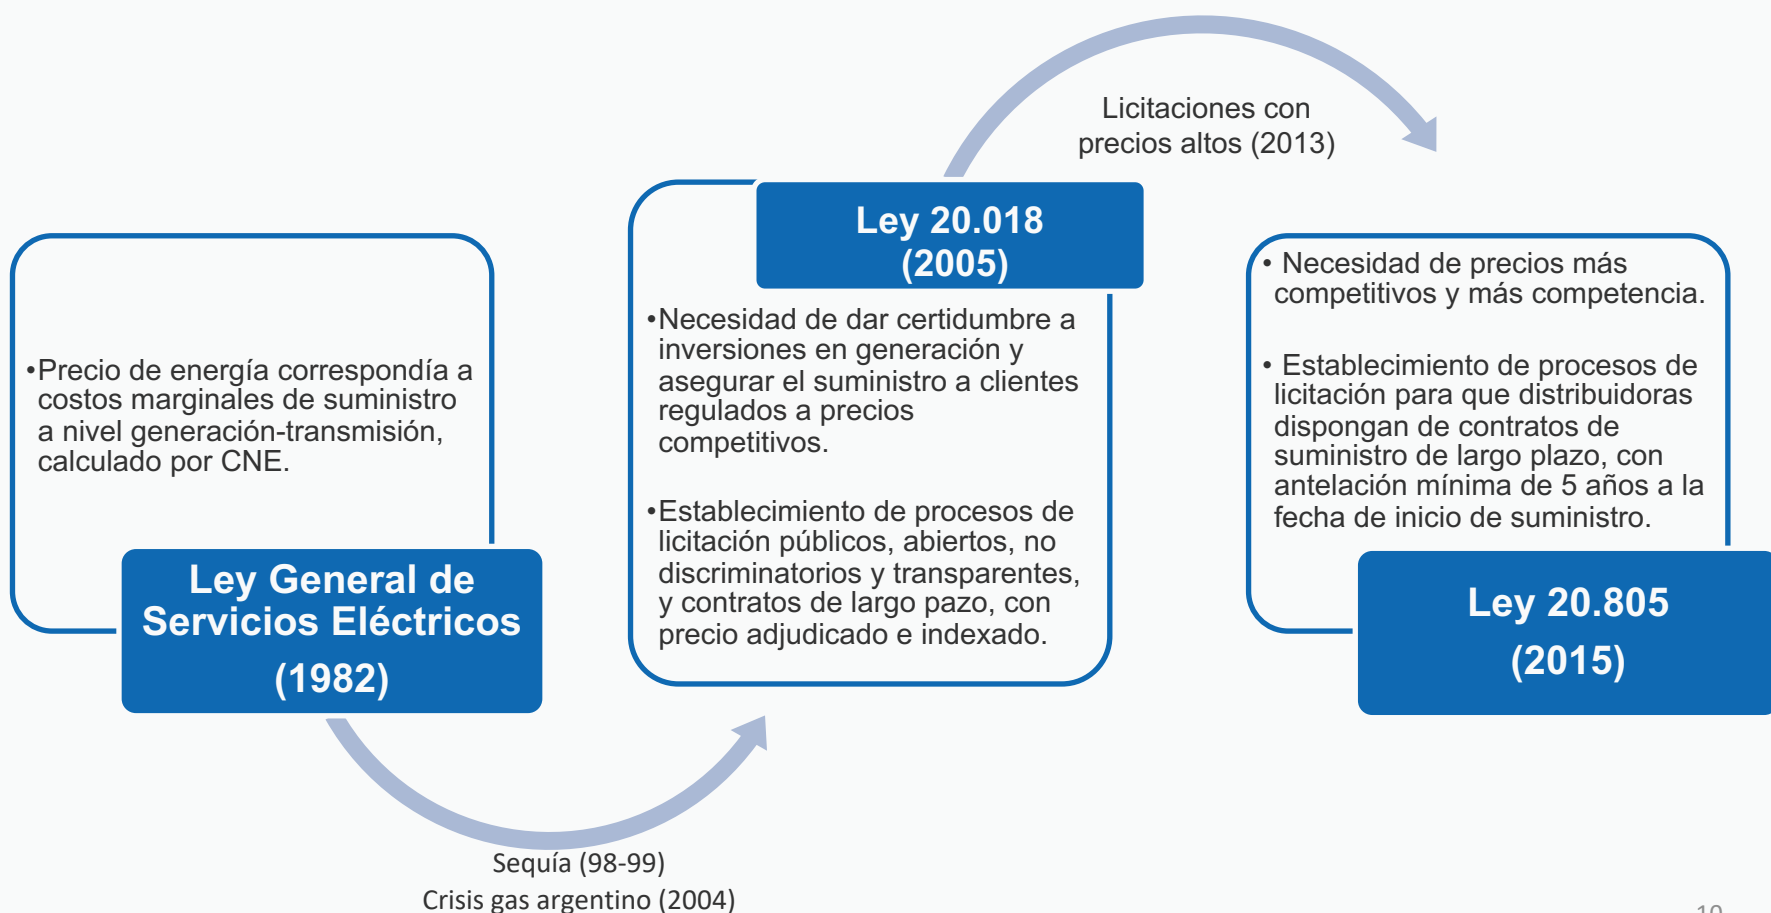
•Precio de energía correspondía a costos marginales de suministro a nivel generación-transmisión, calculado por CNE.

Ley General de Servicios Eléctricos (1982)

Sequía (98-99)
Crisis gas argentino (2004)

Ley 20.018 (2005)

•Necesidad de dar certidumbre a inversiones en generación y asegurar el suministro a clientes regulados a precios competitivos.

•Establecimiento de procesos de licitación públicos, abiertos, no discriminatorios y transparentes, y contratos de largo pazo, con precio adjudicado e indexado.

Licitaciones con precios altos (2013)

• Necesidad de precios más competitivos y más competencia.

• Establecimiento de procesos de licitación para que distribuidoras dispongan de contratos de suministro de largo plazo, con antelación mínima de 5 años a la fecha de inicio de suministro.

Ley 20.805 (2015)

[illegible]